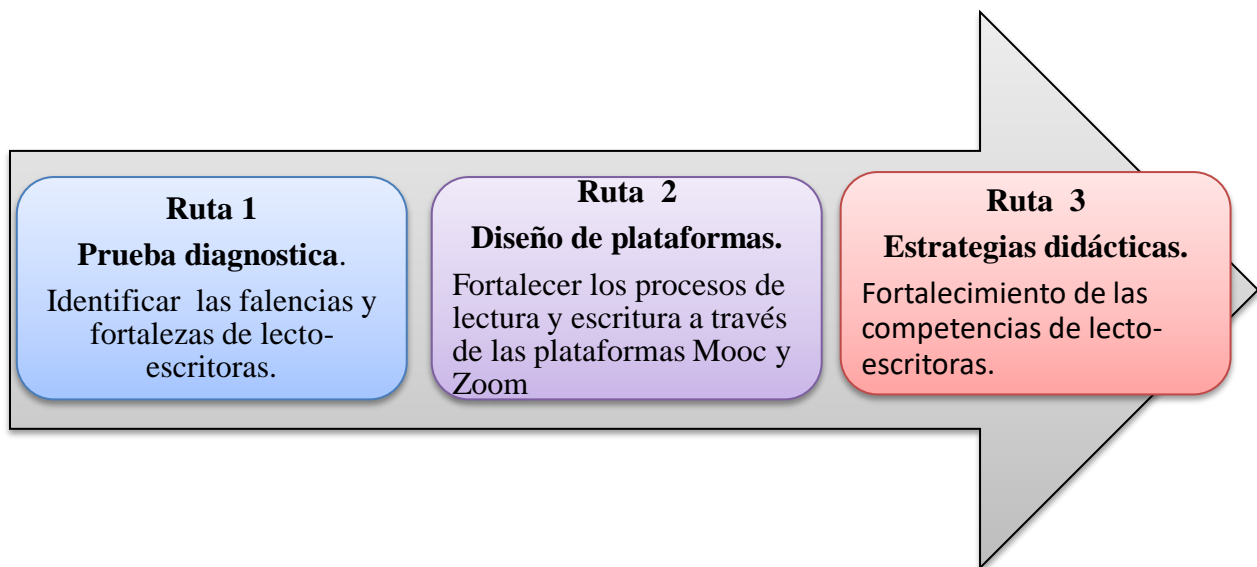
Ruta 1

Prueba diagnostica.

Identificar las falencias y fortalezas de lecto-escritoras.

Ruta 2

Diseño de plataformas.

Fortalecer los procesos de lectura y escritura a través de las plataformas Mooc y Zoom

Ruta 3

Estrategias didácticas.

Fortalecimiento de las competencias de lecto-escritoras.